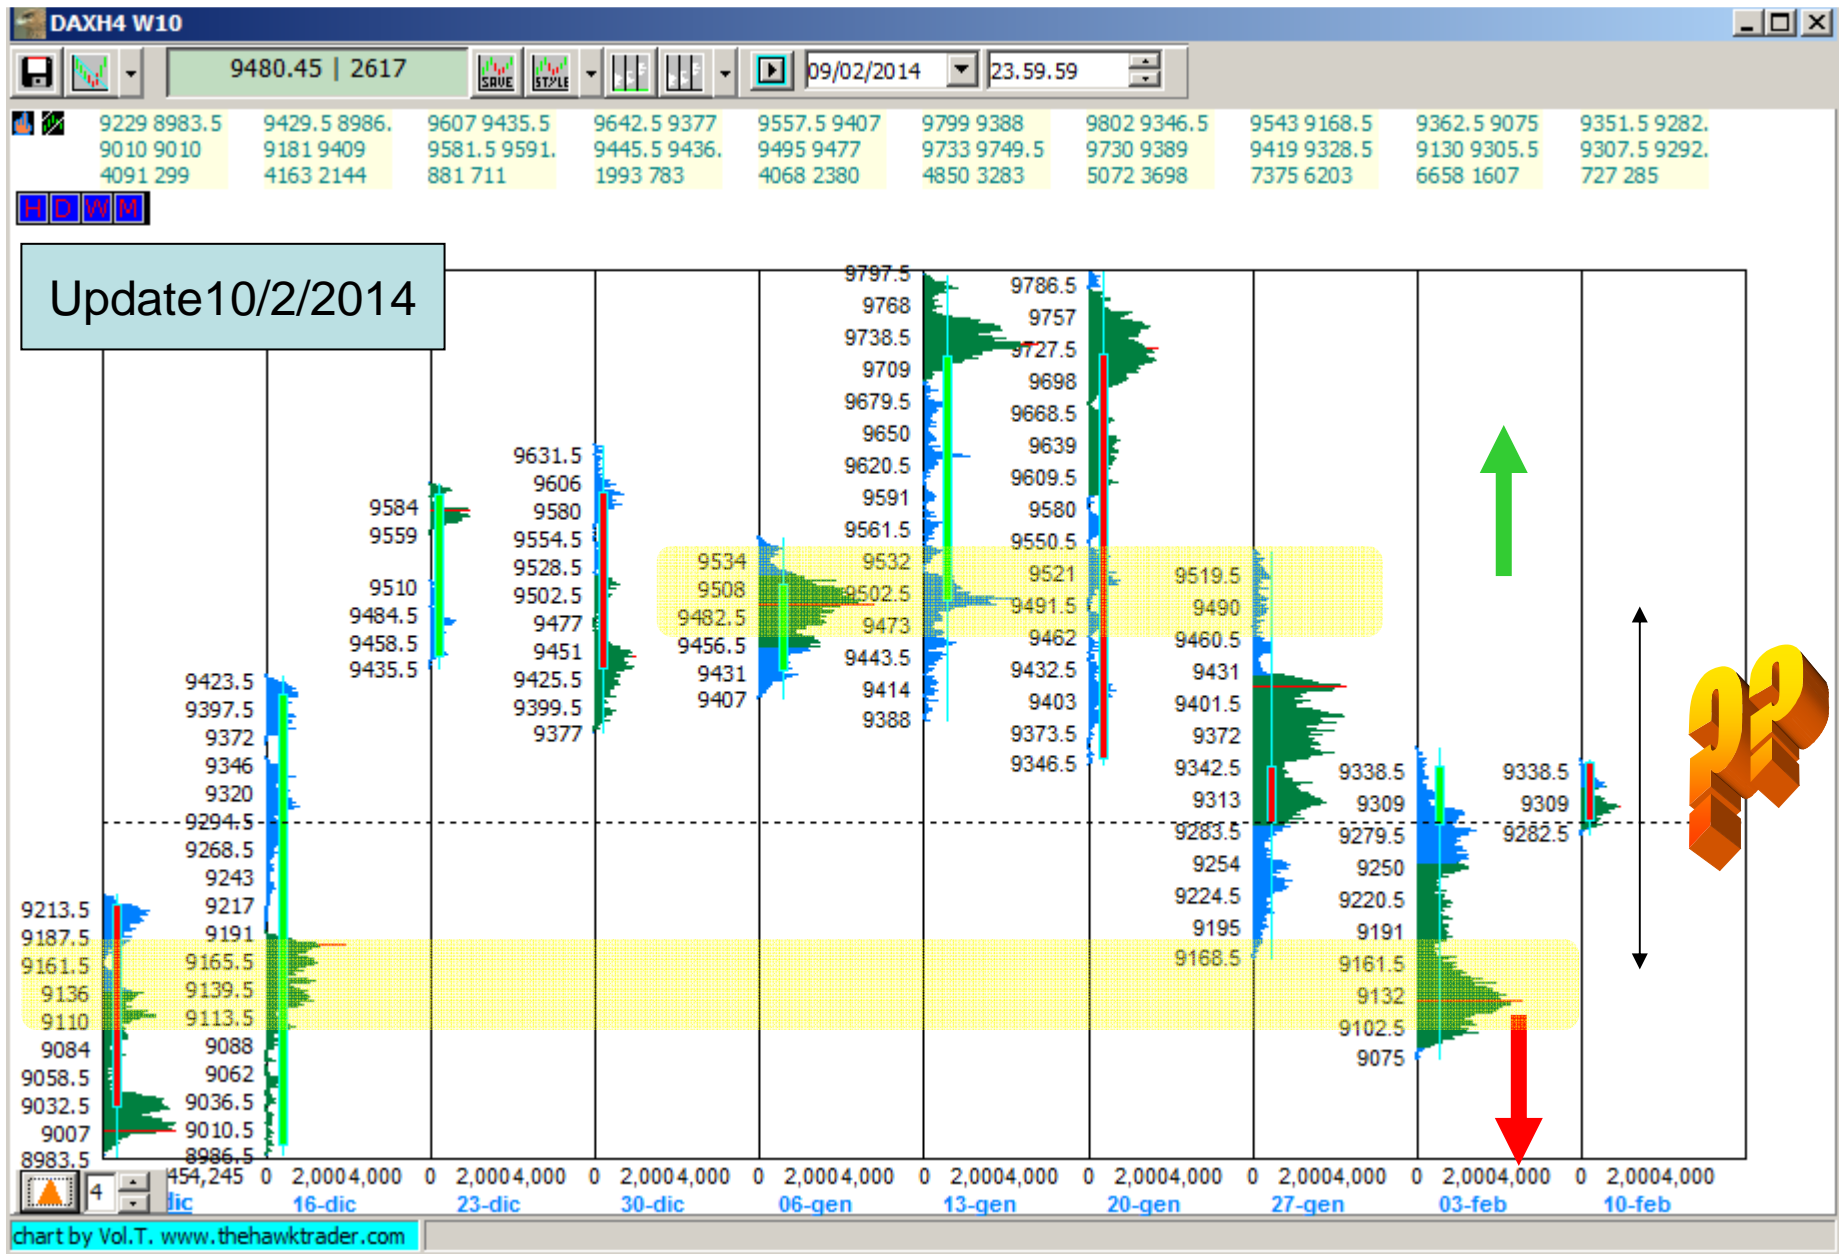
DAXH4 W10

9480.45 | 2617

SAVE STYLE

09/02/2014 23.59.59

9229 8983.5 9010 9010 4091 299

9429.5 8986. 9181 9409 4163 2144

9607 9435.5 9581.5 9591. 881 711

9642.5 9377 9445.5 9436. 1993 783

9557.5 9407 9495 9477 4068 2380

9799 9388 9733 9749.5 4850 3283

9802 9346.5 9730 9389 5072 3698

9543 9168.5 9419 9328.5 7375 6203

9362.5 9075 9130 9305.5 6658 1607

9351.5 9282. 9307.5 9292. 727 285

H D W M

Update10/2/2014

9213.5 9187.5 9161.5 9136 9110 9084 9058.5 9032.5 9007 8983.5

9423.5 9397.5 9372 9346 9320 9294.5 9268.5 9243 9217 9191 9165.5 9139.5 9113.5 9088 9062 9036.5 9010.5 8986.5

9584 9559 9510 9484.5 9458.5 9435.5

9631.5 9606 9580 9554.5 9528.5 9502.5 9477 9451 9425.5 9399.5 9377

9534 9508 9482.5 9456.5 9431 9407

9797.5 9768 9738.5 9709 9679.5 9650 9620.5 9591 9561.5 9532 9502.5 9473 9443.5 9414 9388

9786.5 9757 9727.5 9698 9668.5 9639 9609.5 9580 9550.5 9521 9491.5 9462 9432.5 9403 9373.5 9346.5

9519.5 9490 9460.5 9431 9401.5 9372 9342.5 9313 9283.5 9254 9224.5 9195 9168.5

9338.5 9309 9279.5 9250 9220.5 9191 9161.5 9132 9102.5 9075

9338.5 9309 9282.5

4 454,245 0 2,0004,000 0 2,0004,000 0 2,0004,000 0 2,0004,000 0 2,0004,000 0 2,0004,000 0 2,0004,000 0 2,0004,000 0 2,0004,000

dic 16-dic 23-dic 30-dic 06-gen 13-gen 20-gen 27-gen 03-feb 10-feb

chart by Vol.T. www.thehawktrader.com